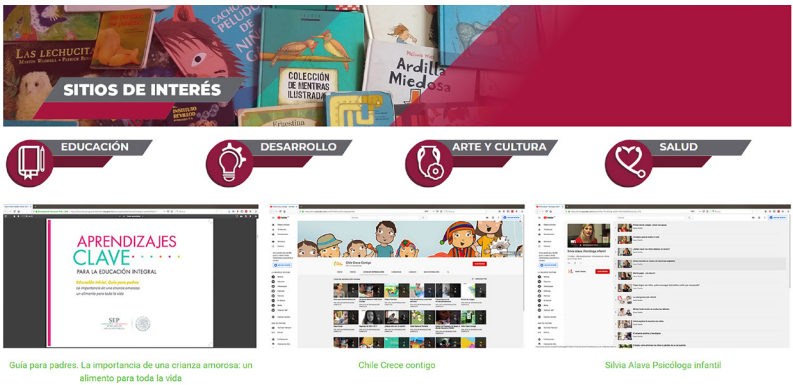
LAS LECHUCIT
CHATO PELUDO
COLECCIÓN DE MENTIRAS ILUSTRADA
Ardilla Miedosa

SITIOS DE INTERÉS

EDUCACIÓN

DESARROLLO

ARTE Y CULTURA

SALUD

APRENDIZAJES CLAVE PARA LA EDUCACIÓN INTEGRAL

Educación Inicial: Guía para padres
La importancia de una crianza amorosa: un alimento para toda la vida

SEP

Chile Crece Contigo

Guía para padres. La importancia de una crianza amorosa: un alimento para toda la vida

Chile Crece contigo

Silvia Alava Psicóloga infantil